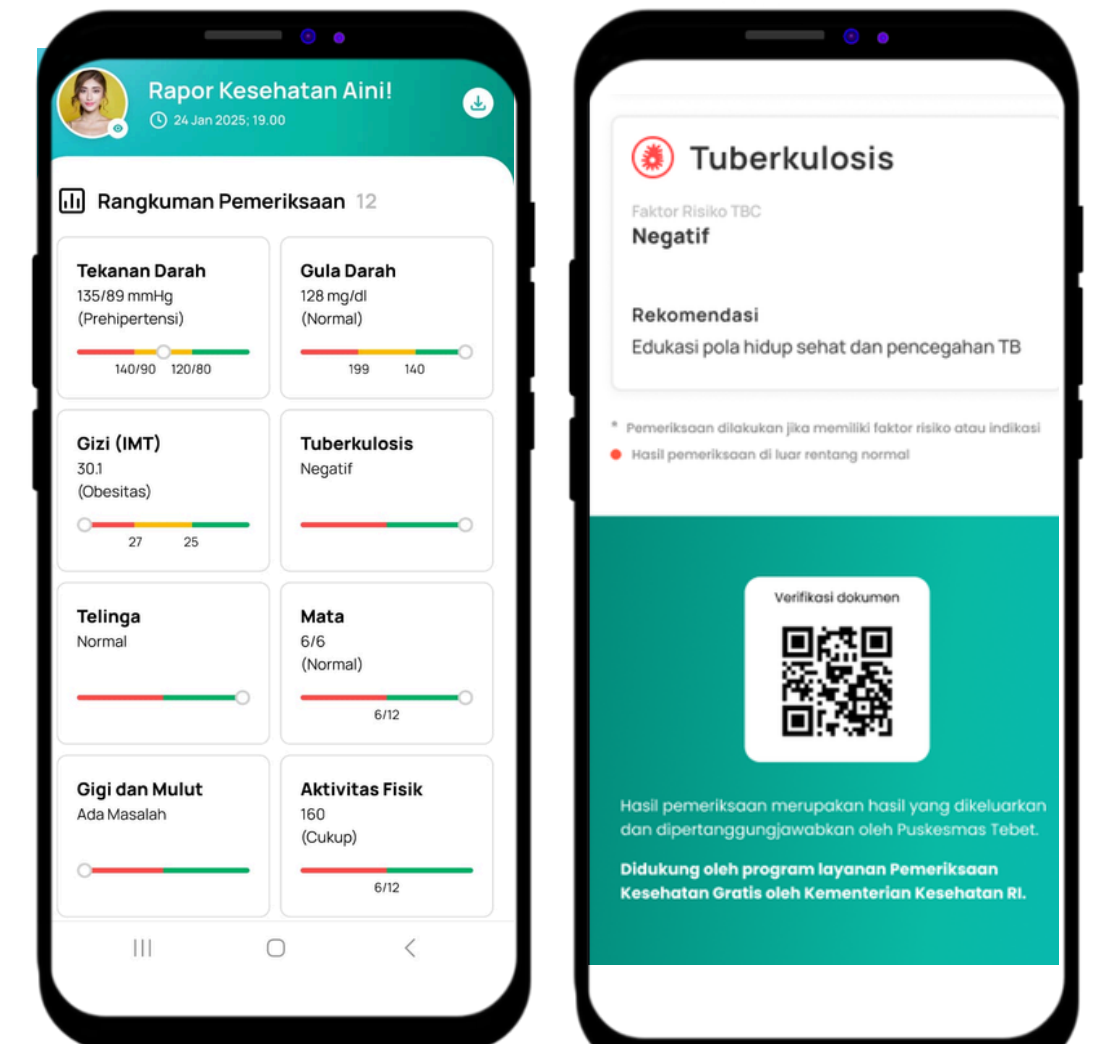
Rapor Kesehatan Aini!
24 Jan 2025; 19.00

Rangkuman Pemeriksaan 12

Tekanan Darah
135/89 mmHg
(Prehipertensi)
140/90 120/80

Gula Darah
128 mg/dl
(Normal)
199 140

Gizi (IMT)
30.1
(Obesitas)
27 25

Tuberkulosis
Negatif

Telinga
Normal

Mata
6/6
(Normal)
6/12

Gigi dan Mulut
Ada Masalah

Aktivitas Fisik
160
(Cukup)
6/12

Tuberkulosis

Faktor Risiko TBC
Negatif

Rekomendasi
Edukasi pola hidup sehat dan pencegahan TB

* Pemeriksaan dilakukan jika memiliki faktor risiko atau indikasi
Hasil pemeriksaan di luar rentang normal

Verifikasi dokumen

Hasil pemeriksaan merupakan hasil yang dikeluarkan dan dipertanggungjawabkan oleh Puskesmas Tebet.

Didukung oleh program layanan Pemeriksaan Kesehatan Gratis oleh Kementerian Kesehatan RI.